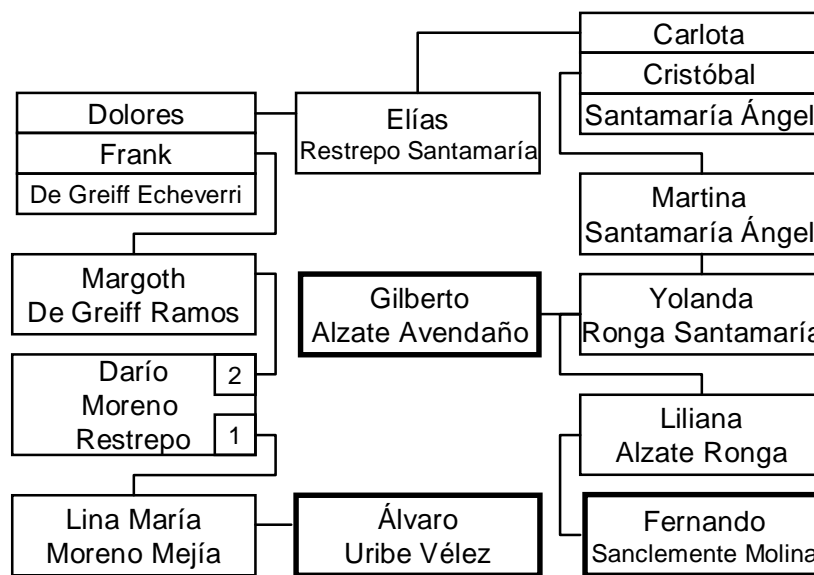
Carlota
Cristóbal
Santamaría Ángel

Dolores
Frank
De Greiff Echeverri

Elías
Restrepo Santamaría

Martina
Santamaría Ángel

Margoth
De Greiff Ramos

Gilberto
Alzate Avendaño

Yolanda
Ronga Santamaría

Darío
Moreno
Restrepo
2
1

Liliana
Alzate Ronga

Lina María
Moreno Mejía

Álvaro
Uribe Vélez

Fernando
Sanclemente Molina